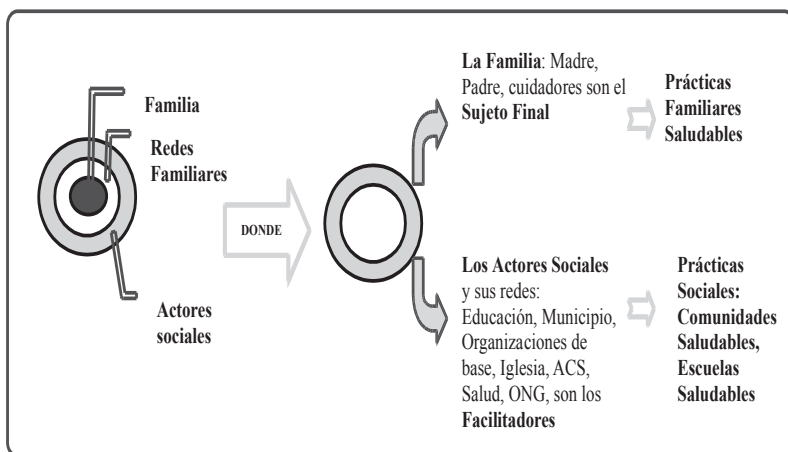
Familia

Redes Familiares

Actores sociales

DONDE

**La Familia**: Madre, Padre, cuidadores son el **Sujeto Final**

**Prácticas Familiares Saludables**

**Los Actores Sociales** y sus redes: Educación, Municipio, Organizaciones de base, Iglesia, ACS, Salud, ONG, son los **Facilitadores**

**Prácticas Sociales: Comunidades Saludables, Escuelas Saludables**